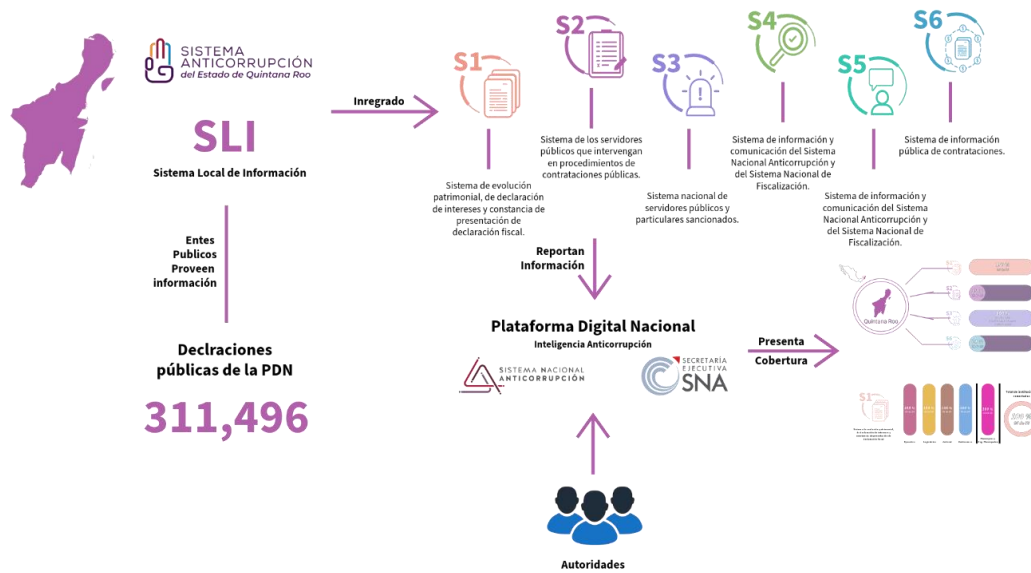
SISTEMA ANTICORRUPCIÓN del Estado de Quintana Roo

SLI

Sistema Local de Información

Entes Publicos Proveen información

Declraciones públicas de la PDN

311,496

Inregrado

S1

Sistema de evolución patrimonial, de declaración de intereses y constancia de presentación de declaración fiscal.

S2

Sistema de los servidores públicos que intervengan en procedimientos de contrataciones públicas.

S3

Sistema nacional de servidores públicos y particulares sancionados.

S4

Sistema de información y comunicación del Sistema Nacional Anticorrupción y del Sistema Nacional de Fiscalización.

S5

Sistema de información y comunicación del Sistema Nacional Anticorrupción y del Sistema Nacional de Fiscalización.

S6

Sistema de información pública de contrataciones.

Reportan Información

Plataforma Digital Nacional

Inteligencia Anticorrupción

SISTEMA NACIONAL ANTICORRUPCIÓN

SECRETARÍA EJECUTIVA SNA

Presenta Cobertura

Quintana Roo

S1

Autoridades